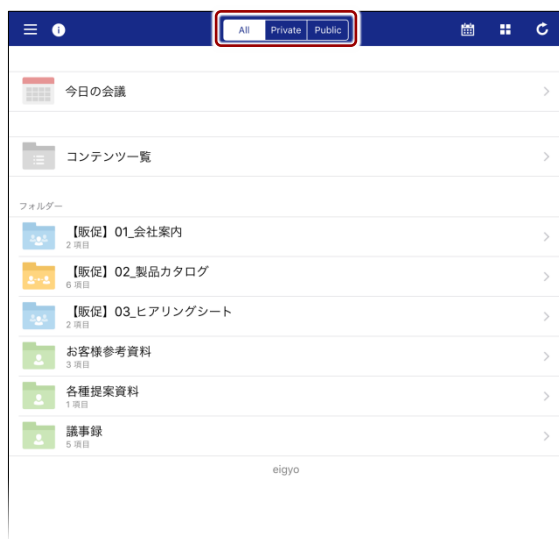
All Private Public

今日の会議

コンテンツ一覧

フォルダー

【販促】01_会社案内
2 項目

【販促】02_製品カタログ
6 項目

【販促】03_ヒアリングシート
2 項目

お客様参考資料
3 項目

各種提案資料
1 項目

議事録
5 項目

eigyo